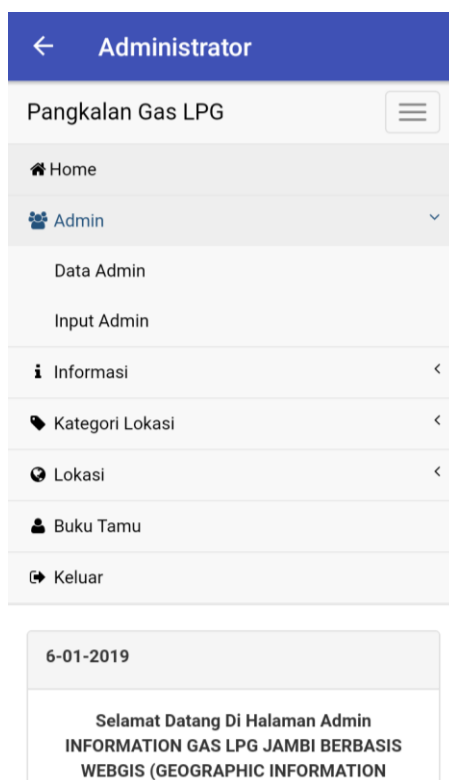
Administrator

Pangkalan Gas LPG

Home

Admin

Data Admin

Input Admin

Informasi

Kategori Lokasi

Lokasi

Buku Tamu

Keluar

6-01-2019

Selamat Datang Di Halaman Admin INFORMATION GAS LPG JAMBI BERBASIS WEBGIS (GEOGRAPHIC INFORMATION